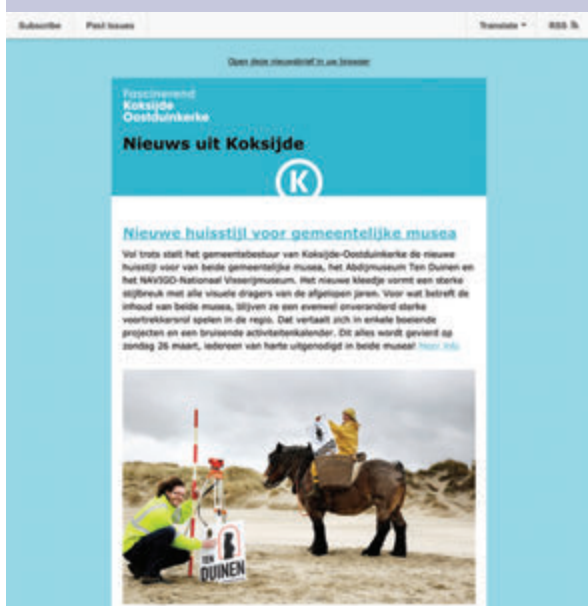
Subscribe Past Issues Translate RSS

Open deze nieuwsbrief in uw browser

Fascinerend Koksijde Oostduinkerke

Nieuws uit Koksijde

K

Nieuwe huisstijl voor gemeentelijke musea

Vol trots stelt het gemeentebestuur van Koksijde-Oostduinkerke de nieuwe huisstijl voor van beide gemeentelijke musea, het Abdijmuseum Ten Duinen en het NAVIGO-Nationaal Visserijmuseum. Het nieuwe kleedje vormt een sterke stijlbreuk met alle visuele dragers van de afgelopen jaren. Voor wat betreft de inhoud van beide musea, blijven ze een evenwel onveranderd sterke voortrekkersrol spelen in de regio. Dat vertaalt zich in enkele boeiende projecten en een bruisende activiteitenkalender. Dit alles wordt gevierd op zondag 26 maart, iedereen van harte uitgenodigd in beide musea! Meer info

TEN DUINEN